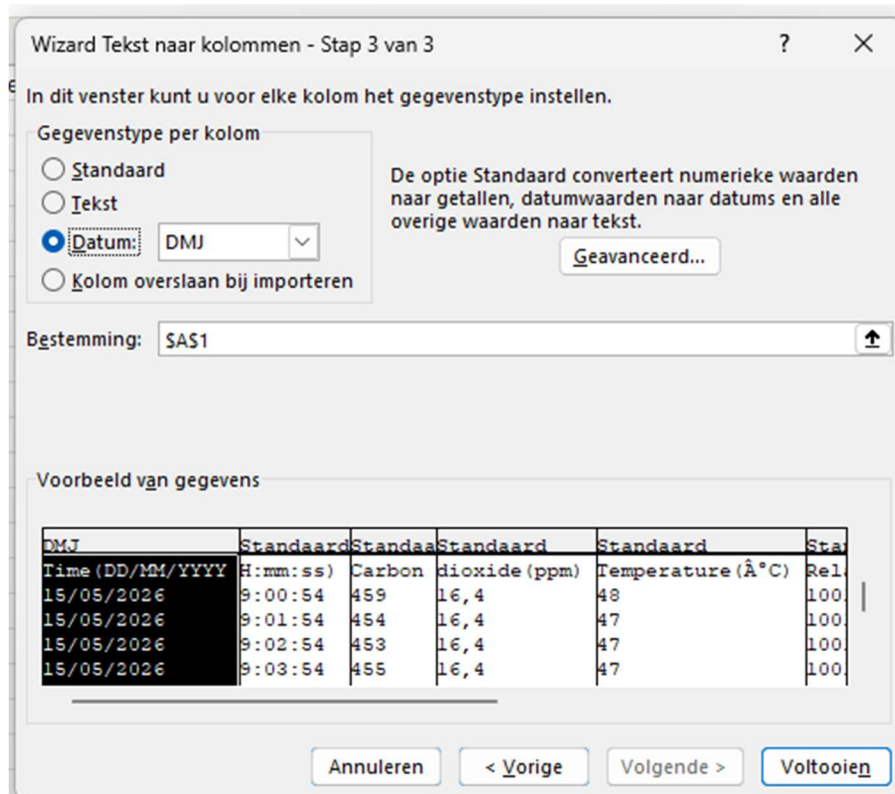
Wizard Tekst naar kolommen - Stap 3 van 3

?

X

In dit venster kunt u voor elke kolom het gegevenstype instellen.

Gegevenstype per kolom

Standaard

Tekst

Datum: DMJ

Kolom overslaan bij importeren

De optie Standaard converteert numerieke waarden naar getallen, datumwaarden naar datums en alle overige waarden naar tekst.

Geavanceerd...

Bestemming: $A$1

Voorbeeld van gegevens

| DMJ | Standaard | Standaa | Standaard | Standaard | Sta |
|---|---|---|---|---|---|
| Time(DD/MM/YYYY | H:mm:ss) | Carbon | dioxide(ppm) | Temperature(Â°C) | Rel |
| 15/05/2026 | 9:00:54 | 459 | 16,4 | 48 | 100 |
| 15/05/2026 | 9:01:54 | 454 | 16,4 | 47 | 100 |
| 15/05/2026 | 9:02:54 | 453 | 16,4 | 47 | 100 |
| 15/05/2026 | 9:03:54 | 455 | 16,4 | 47 | 100 |

Annuleren

< Vorige

Volgende >

Voltooien